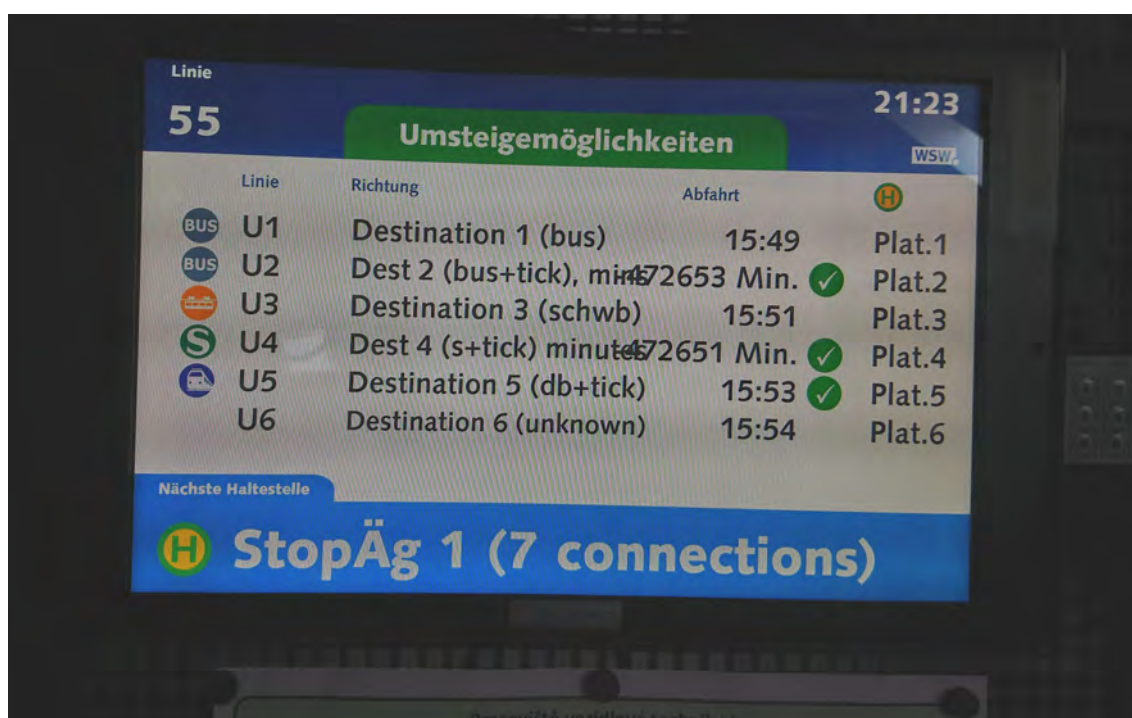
Linie
55

Umsteigemöglichkeiten

21:23
WSW

| Linie | Richtung | Abfahrt | H |
|---|---|---|---|
| BUS U1 | Destination 1 (bus) | 15:49 | Plat.1 |
| BUS U2 | Dest 2 (bus+tick), mi472653 Min. | | Plat.2 |
| U3 | Destination 3 (schwb) | 15:51 | Plat.3 |
| S U4 | Dest 4 (s+tick) minute472651 Min. | | Plat.4 |
| U5 | Destination 5 (db+tick) | 15:53 | Plat.5 |
| U6 | Destination 6 (unknown) | 15:54 | Plat.6 |

Nächste Haltestelle
H StopÄg 1 (7 connections)

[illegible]